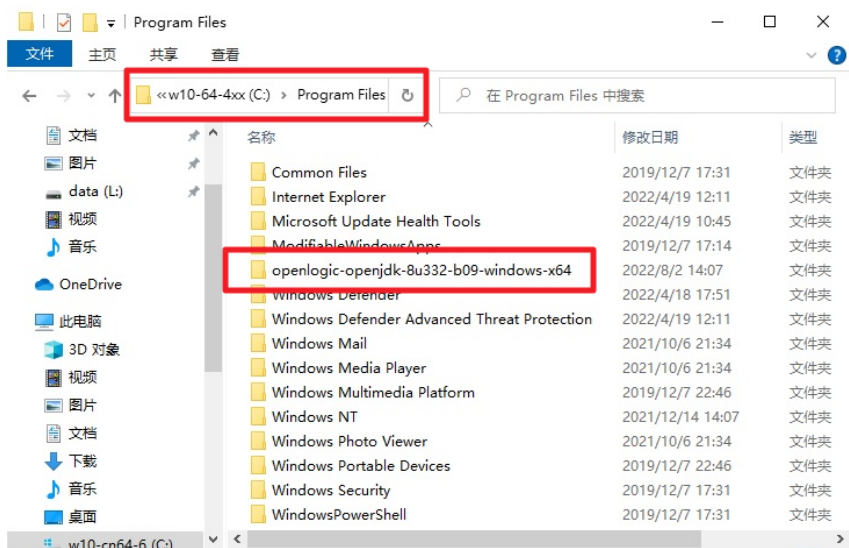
Program Files

文件 主页 共享 查看

« w10-64-4xx (C:) › Program Files

在 Program Files 中搜索

文档
图片
data (L:)
视频
音乐
OneDrive
此电脑
3D 对象
视频
图片
文档
下载
音乐
桌面
w10-cn64-6 (C:)

| 名称 | 修改日期 | 类型 |
|---|---|---|
| Common Files | 2019/12/7 17:31 | 文件夹 |
| Internet Explorer | 2022/4/19 12:11 | 文件夹 |
| Microsoft Update Health Tools | 2022/4/19 10:45 | 文件夹 |
| ModifiableWindowsApps | 2019/12/7 17:14 | 文件夹 |
| openlogic-openjdk-8u332-b09-windows-x64 | 2022/8/2 14:07 | 文件夹 |
| Windows Defender | 2022/4/18 17:51 | 文件夹 |
| Windows Defender Advanced Threat Protection | 2022/4/19 12:11 | 文件夹 |
| Windows Mail | 2021/10/6 21:34 | 文件夹 |
| Windows Media Player | 2021/10/6 21:34 | 文件夹 |
| Windows Multimedia Platform | 2019/12/7 22:46 | 文件夹 |
| Windows NT | 2021/12/14 14:07 | 文件夹 |
| Windows Photo Viewer | 2021/10/6 21:34 | 文件夹 |
| Windows Portable Devices | 2019/12/7 22:46 | 文件夹 |
| Windows Security | 2019/12/7 17:31 | 文件夹 |
| WindowsPowerShell | 2019/12/7 17:31 | 文件夹 |